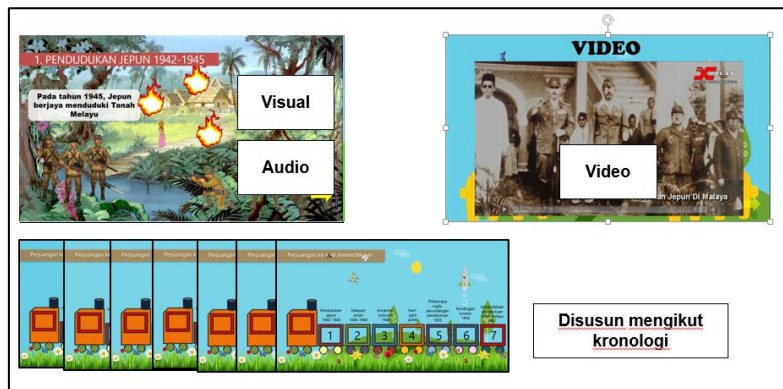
1. PENDUDUKAN JEPUN 1942-1945

Pada tahun 1945, Jepun berjaya menduduki Tanah Melayu

Visual

Audio

VIDEO

Video

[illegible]an Jepun Di Malaya

Perjuangan ke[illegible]

Perjuangan ke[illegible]

Perjuangan ke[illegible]

Perjuangan ke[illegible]

Perjuangan ke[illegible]

Perjuangan ke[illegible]

Perjuangan ke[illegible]n kemerdekaan

1 2 3 4 5 6 7

Disusun mengikut kronologi